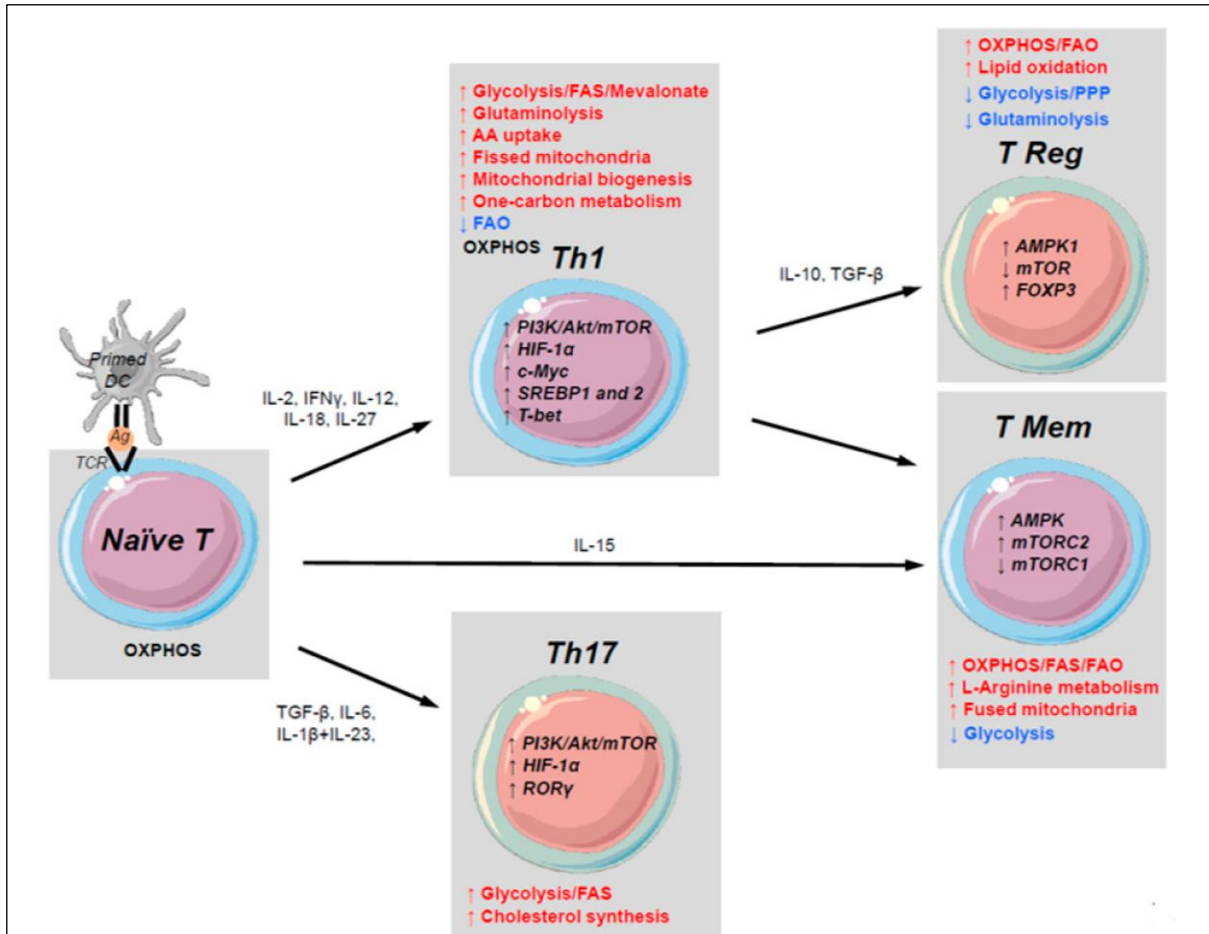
Primed DC

Ag

TCR

Naïve T

OXPHOS

IL-2, IFNγ, IL-12, IL-18, IL-27

↑ Glycolysis/FAS/Mevalonate
↑ Glutaminolysis
↑ AA uptake
↑ Fissed mitochondria
↑ Mitochondrial biogenesis
↑ One-carbon metabolism
↓ FAO
OXPHOS

Th1

↑ PI3K/Akt/mTOR
↑ HIF-1α
↑ c-Myc
↑ SREBP1 and 2
↑ T-bet

IL-10, TGF-β

↑ OXPHOS/FAO
↑ Lipid oxidation
↓ Glycolysis/PPP
↓ Glutaminolysis

T Reg

↑ AMPK1
↓ mTOR
↑ FOXP3

T Mem

↑ AMPK
↑ mTORC2
↓ mTORC1

↑ OXPHOS/FAS/FAO
↑ L-Arginine metabolism
↑ Fused mitochondria
↓ Glycolysis

IL-15

TGF-β, IL-6, IL-1β+IL-23,

Th17

↑ PI3K/Akt/mTOR
↑ HIF-1α
↑ RORγ

↑ Glycolysis/FAS
↑ Cholesterol synthesis